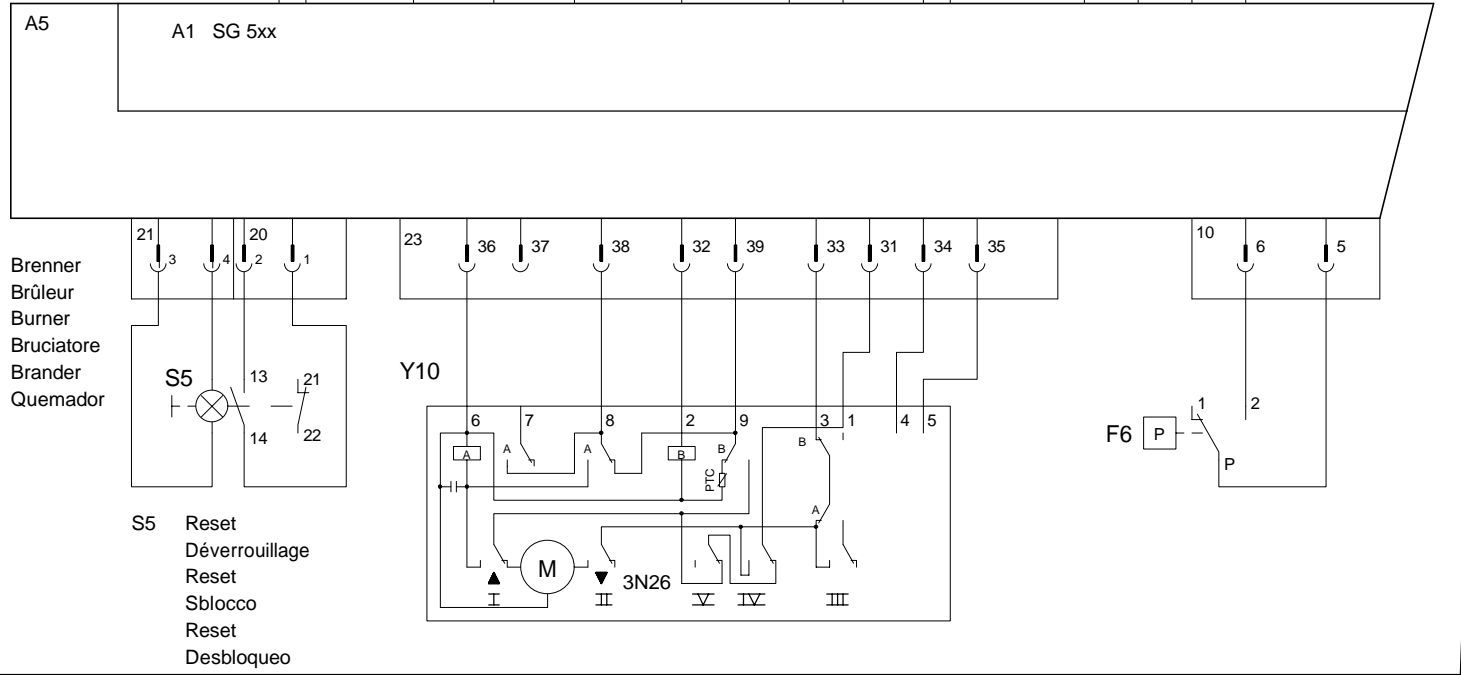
A5

A1 SG 5xx

21 3 4 20 2 1

23 36 37 38 32 39 33 31 34 35

10 6 5

Brenner
Brûleur
Burner
Bruciatore
Brander
Quemador

S5

13 21

14 22

Y10

6 7 8 2 9 3 1 4 5

A A A B B B

PTC

I

A

M

I II 3N26 V IV III

F6 P

1 2

P

S5 Reset
Déverrouillage
Reset
Sblocco
Reset
Desbloqueo